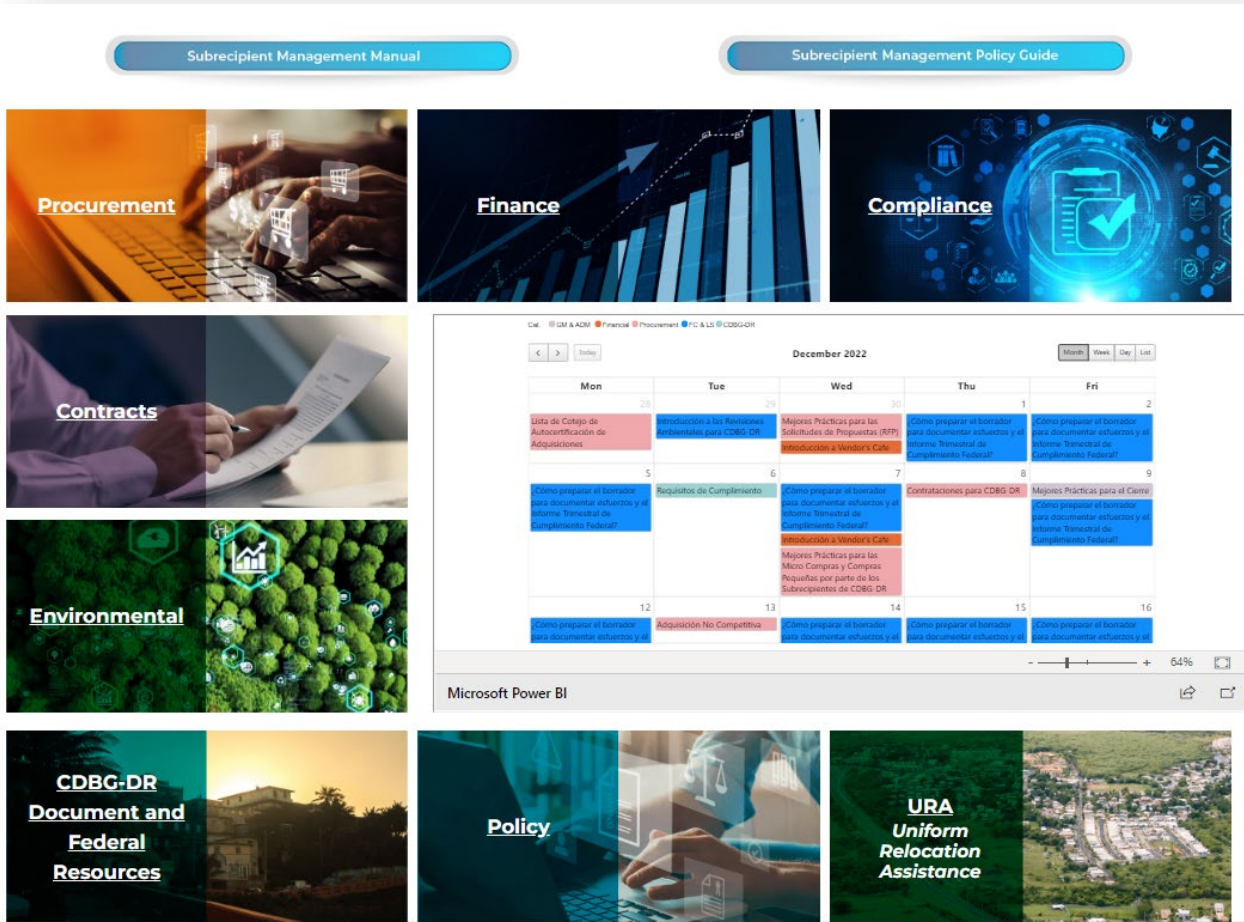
Subrecipient Management Manual

Subrecipient Management Policy Guide

Procurement

Finance

Compliance

Contracts

Environmental

Cal. GM & ADM Financial Procurement FC & LS CDBG-DR

Today

December 2022

Month Week Day List

| Mon | Tue | Wed | Thu | Fri |
|---|---|---|---|---|
| 28 Lista de Cotejo de Autocertificación de Adquisiciones | 29 Introducción a las Revisiones Ambientales para CDBG-DR | 30 Mejores Prácticas para las Solicitudes de Propuestas (RFP) Introducción a Vendor's Cafe | 1 ¿Cómo preparar el borrador para documentar esfuerzos y el Informe Trimestral de Cumplimiento Federal? | 2 ¿Cómo preparar el borrador para documentar esfuerzos y el Informe Trimestral de Cumplimiento Federal? |
| 5 ¿Cómo preparar el borrador para documentar esfuerzos y el Informe Trimestral de Cumplimiento Federal? | 6 Requisitos de Cumplimiento | 7 ¿Cómo preparar el borrador para documentar esfuerzos y el Informe Trimestral de Cumplimiento Federal? Introducción a Vendor's Cafe Mejores Prácticas para las Micro Compras y Compras Pequeñas por parte de los Subrecipientes de CDBG-DR | 8 Contrataciones para CDBG-DR | 9 Mejores Prácticas para el Cierre ¿Cómo preparar el borrador para documentar esfuerzos y el Informe Trimestral de Cumplimiento Federal? |
| 12 ¿Cómo preparar el borrador para documentar esfuerzos y el | 13 Adquisición No Competitiva | 14 ¿Cómo preparar el borrador para documentar esfuerzos y el | 15 ¿Cómo preparar el borrador para documentar esfuerzos y el | 16 ¿Cómo preparar el borrador para documentar esfuerzos y el |

64%

Microsoft Power BI

CDBG-DR Document and Federal Resources

Policy

URA Uniform Relocation Assistance